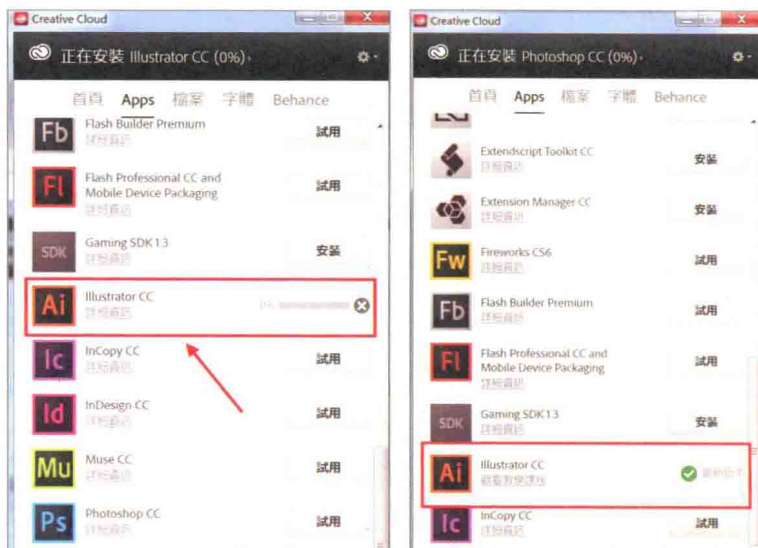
Creative Cloud

正在安裝 Illustrator CC (0%)

首頁 Apps 檔案 字體 Behance

Fb Flash Builder Premium 詳細資訊 試用

Fl Flash Professional CC and Mobile Device Packaging 詳細資訊 試用

SDK Gaming SDK 1.3 詳細資訊 安裝

Ai Illustrator CC 詳細資訊 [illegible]

Ic InCopy CC 詳細資訊 試用

Id InDesign CC 詳細資訊 試用

Mu Muse CC 詳細資訊 試用

Ps Photoshop CC 詳細資訊 試用

Creative Cloud

正在安裝 Photoshop CC (0%)

首頁 Apps 檔案 字體 Behance

Extendscript Toolkit CC 詳細資訊 安裝

Extension Manager CC 詳細資訊 安裝

Fw Fireworks CS6 詳細資訊 試用

Fb Flash Builder Premium 詳細資訊 試用

Fl Flash Professional CC and Mobile Device Packaging 詳細資訊 試用

SDK Gaming SDK 1.3 詳細資訊 安裝

Ai Illustrator CC 觀看教學課程 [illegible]

Ic InCopy CC 詳細資訊 試用